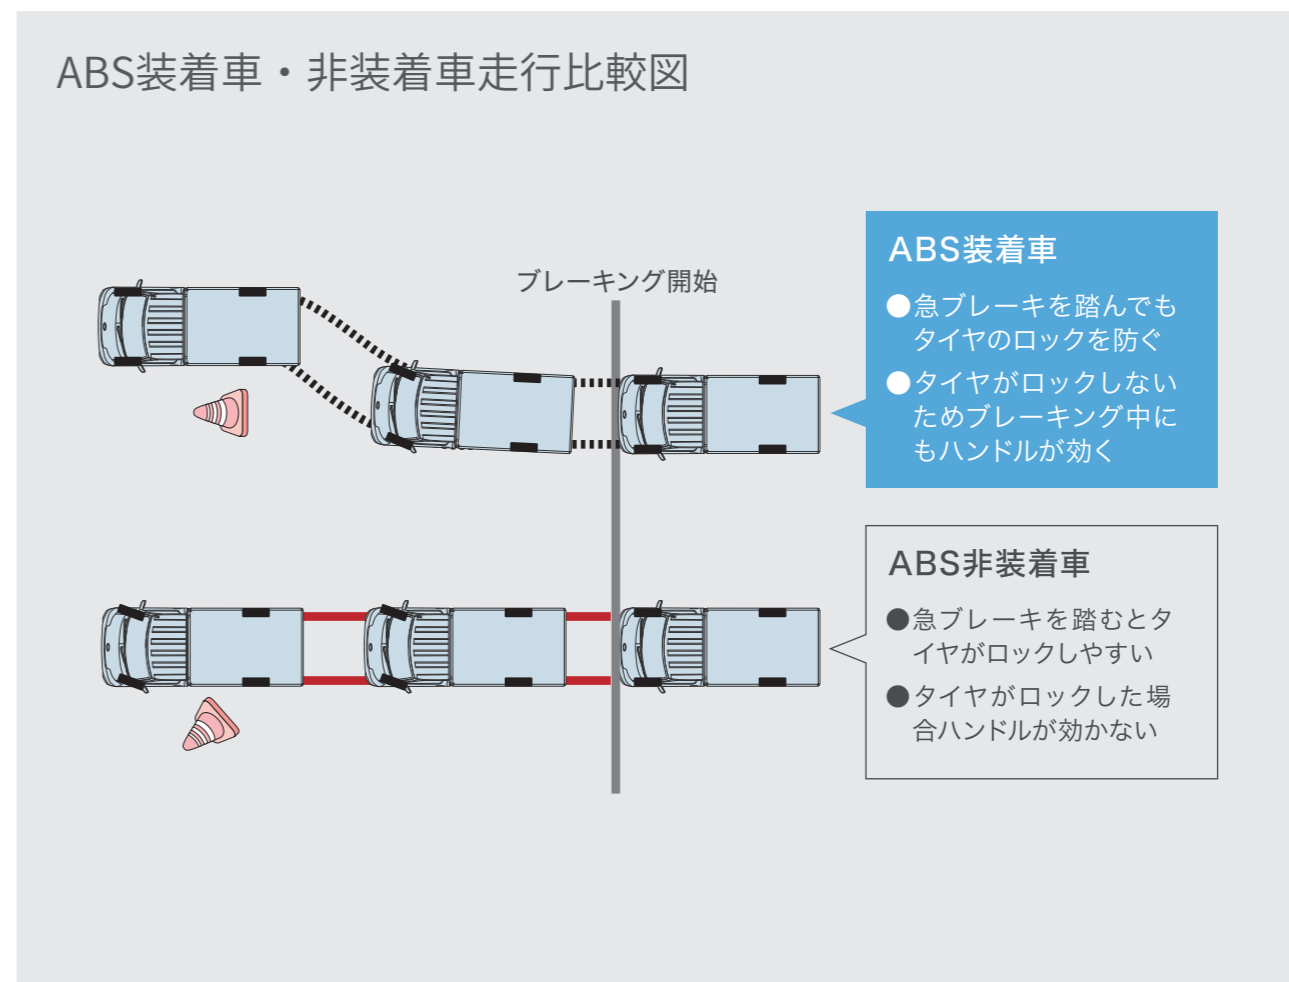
ABS装着車・非装着車走行比較図

ブレーキング開始

ABS装着車

●急ブレーキを踏んでもタイヤのロックを防ぐ

●タイヤがロックしないためブレーキング中にもハンドルが効く

ABS非装着車

●急ブレーキを踏むとタイヤがロックしやすい

●タイヤがロックした場合ハンドルが効かない